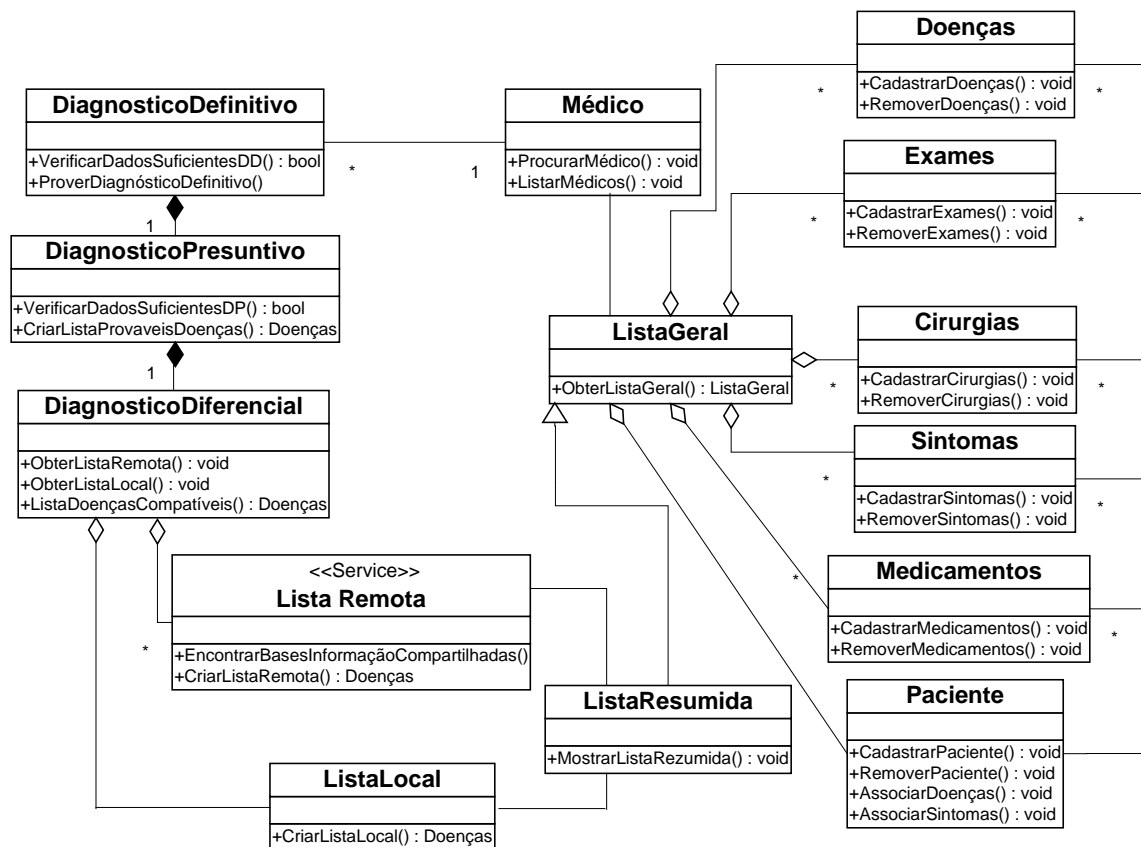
Doenças
+CadastrarDoenças() : void
+RemoverDoenças() : void

*

*

DiagnosticoDefinitivo
+VerificarDadosSuficientesDD() : bool
+ProverDiagnósticoDefinitivo()

*

1

Médico
+ProcurarMédico() : void
+ListarMédicos() : void

Exames
+CadastrarExames() : void
+RemoverExames() : void

*

*

1

DiagnosticoPresuntivo
+VerificarDadosSuficientesDP() : bool
+CriarListaProvaveisDoenças() : Doenças

1

ListaGeral
+ObterListaGeral() : ListaGeral

Cirurgias
+CadastrarCirurgias() : void
+RemoverCirurgias() : void

*

*

DiagnosticoDiferencial
+ObterListaRemota() : void
+ObterListaLocal() : void
+ListaDoençasCompatíveis() : Doenças

Sintomas
+CadastrarSintomas() : void
+RemoverSintomas() : void

*

*

<<Service>>
Lista Remota
+EncontrarBasesInformaçãoCompartilhadas()
+CriarListaRemota() : Doenças

*

Medicamentos
+CadastrarMedicamentos() : void
+RemoverMedicamentos() : void

*

*

ListaResumida
+MostrarListaRezumida() : void

Paciente
+CadastrarPaciente() : void
+RemoverPaciente() : void
+AssociarDoenças() : void
+AssociarSintomas() : void

ListaLocal
+CriarListaLocal() : Doenças